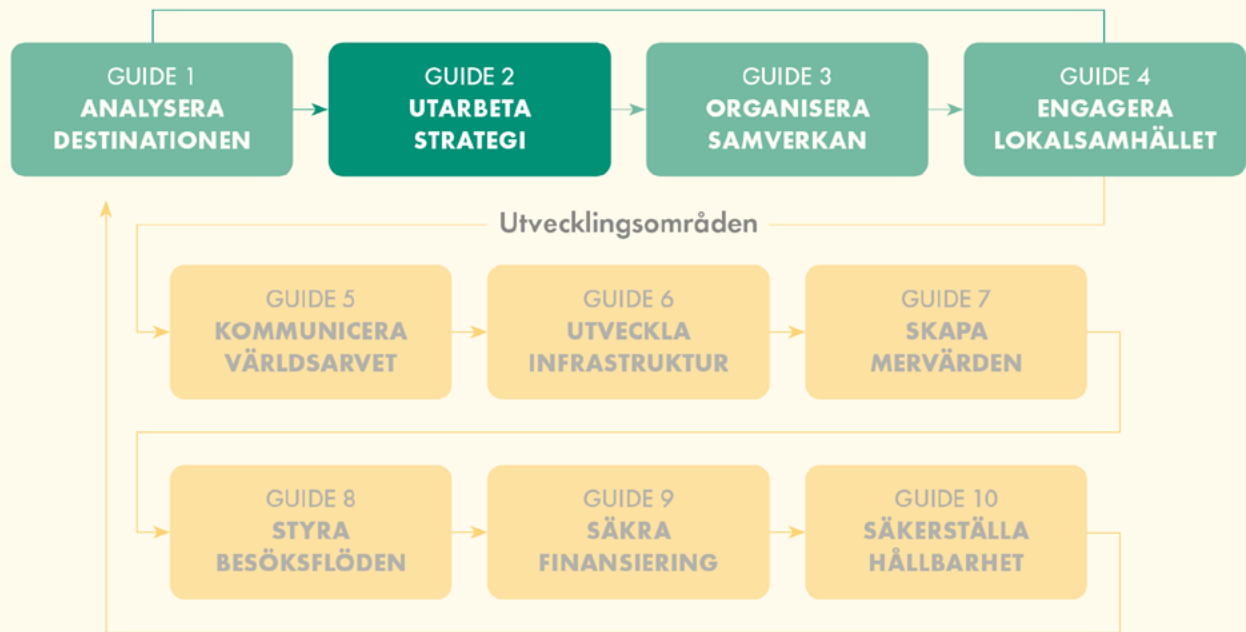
GUIDE 1
ANALYSERA DESTINATIONEN

GUIDE 2
UTARBETA STRATEGI

GUIDE 3
ORGANISERA SAMVERKAN

GUIDE 4
ENGAGERA LOKALSAMHÄLLET

Utvecklingsområden

GUIDE 5
KOMMUNICERA VÄRLDSARVET

GUIDE 6
UTVECKLA INFRASTRUKTUR

GUIDE 7
SKAPA MERVÄRDEN

GUIDE 8
STYRA BESÖKSFLÖDEN

GUIDE 9
SÄKRA FINANSIERING

GUIDE 10
SÄKERSTÄLLA HÅLLBARHET